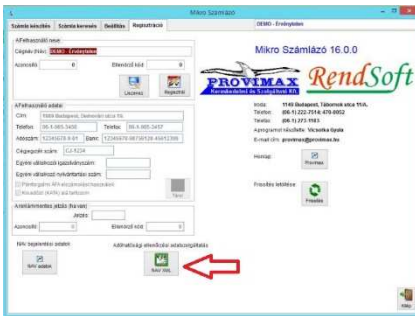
Mikro Számlázó

Számla készítés | Számla keresés | Beállítás | Regisztráció

DEMO - Értékelésben

A Felhasználó neve

Cégnév (Név): DEMO - Értékelésben

Azonosító: 0

Ellenőrző kód: 0

Licenc

Regisztrál

Mikro Számlázó 16.0.0

PROVIMAX
Kereskedelmi és Szolgáltató Kft.

RendSoft

A Felhasználó adatai:

Cím: 1000 Budapest, Debrecen utca 15.

Telefon: 06-1-000-3400

Telefax: 06-1-000-3401

Adószám: 12345678-1-01

Bank: 12345678-98765128-45612389

Cégjegyzék szám: 01-12-3234

Egyéni vállalkozói igazolványszám:

Egyéni vállalkozó nyilvántartási szám:

Pénzforgalmi ÁFA elszámolás

Kisadózó (KATA) nyilvántartás

Iroda: 1148 Budapest, Tábornok utca 11/A.

Telefon: (06-1) 222-7514; 470-0052

Telefax: (06-1) 273-1583

Alprogramot készítette: Vicsorka Gyula

E-mail cím: provimax@provimax.hu

Honlap:

Provimax

Frissítés letöltése:

Frissítés

Tárol

Áramértékelési jelzés (ha van)

Jelzés:

Azonosító: 0

Ellenőrző kód: 0

NAV bejelentési adatok:

NAV adatok

Adóhatósági ellenőrzési adatszolgáltatás

Ment XML

Kilép